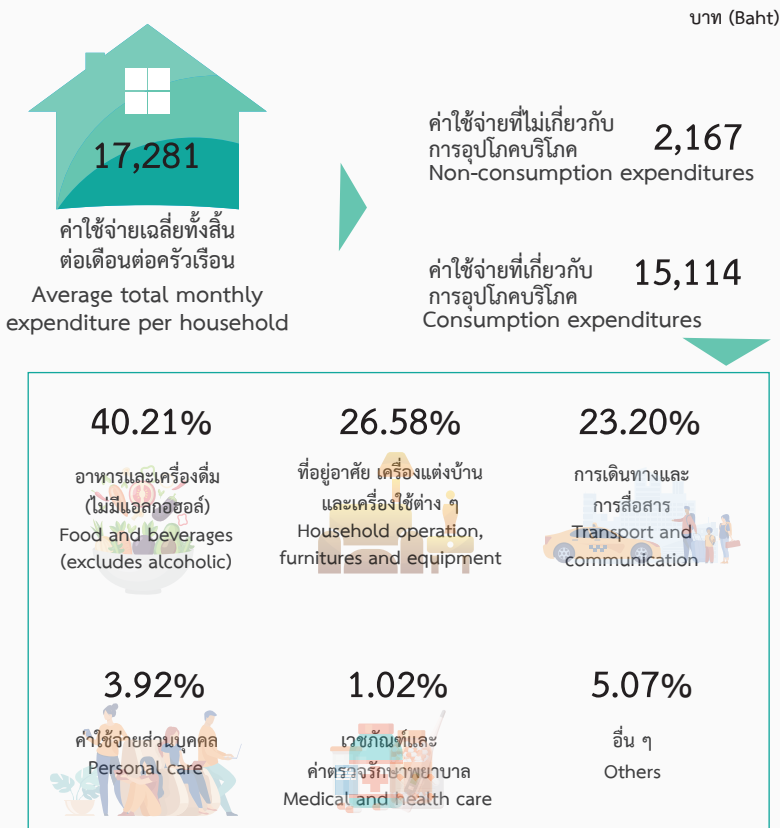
บาท (Baht)

17,281

ค่าใช้จ่ายเฉลี่ยทั้งสิ้นต่อเดือนต่อครัวเรือน
Average total monthly expenditure per household

ค่าใช้จ่ายที่ไม่เกี่ยวกับการอุปโภคบริโภค
Non-consumption expenditures
2,167

ค่าใช้จ่ายที่เกี่ยวกับการอุปโภคบริโภค
Consumption expenditures
15,114

40.21%
อาหารและเครื่องดื่ม (ไม่มีแอลกอฮอล์)
Food and beverages (excludes alcoholic)

26.58%
ที่อยู่อาศัย เครื่องแต่งบ้าน และเครื่องใช้ต่าง ๆ
Household operation, furnitures and equipment

23.20%
การเดินทางและการสื่อสาร
Transport and communication

3.92%
ค่าใช้จ่ายส่วนบุคคล
Personal care

1.02%
เวชภัณฑ์และค่าตรวจรักษาพยาบาล
Medical and health care

5.07%
อื่น ๆ
Others